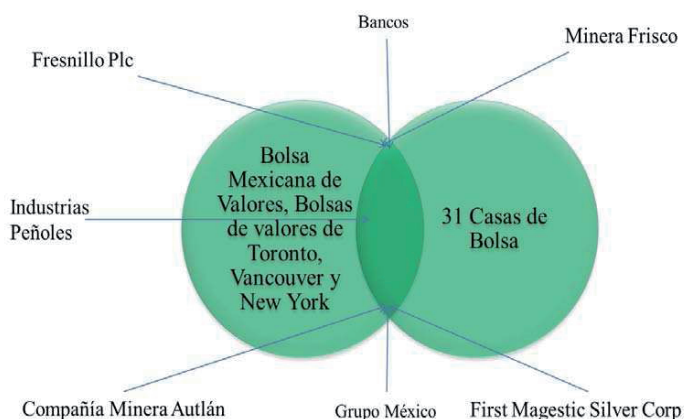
Bancos

Fresnillo Plc

Minera Frisco

Bolsa Mexicana de Valores, Bolsas de valores de Toronto, Vancouver y New York

31 Casas de Bolsa

Industrias Peñoles

Compañía Minera Autlán

Grupo México

First Magestic Silver Corp